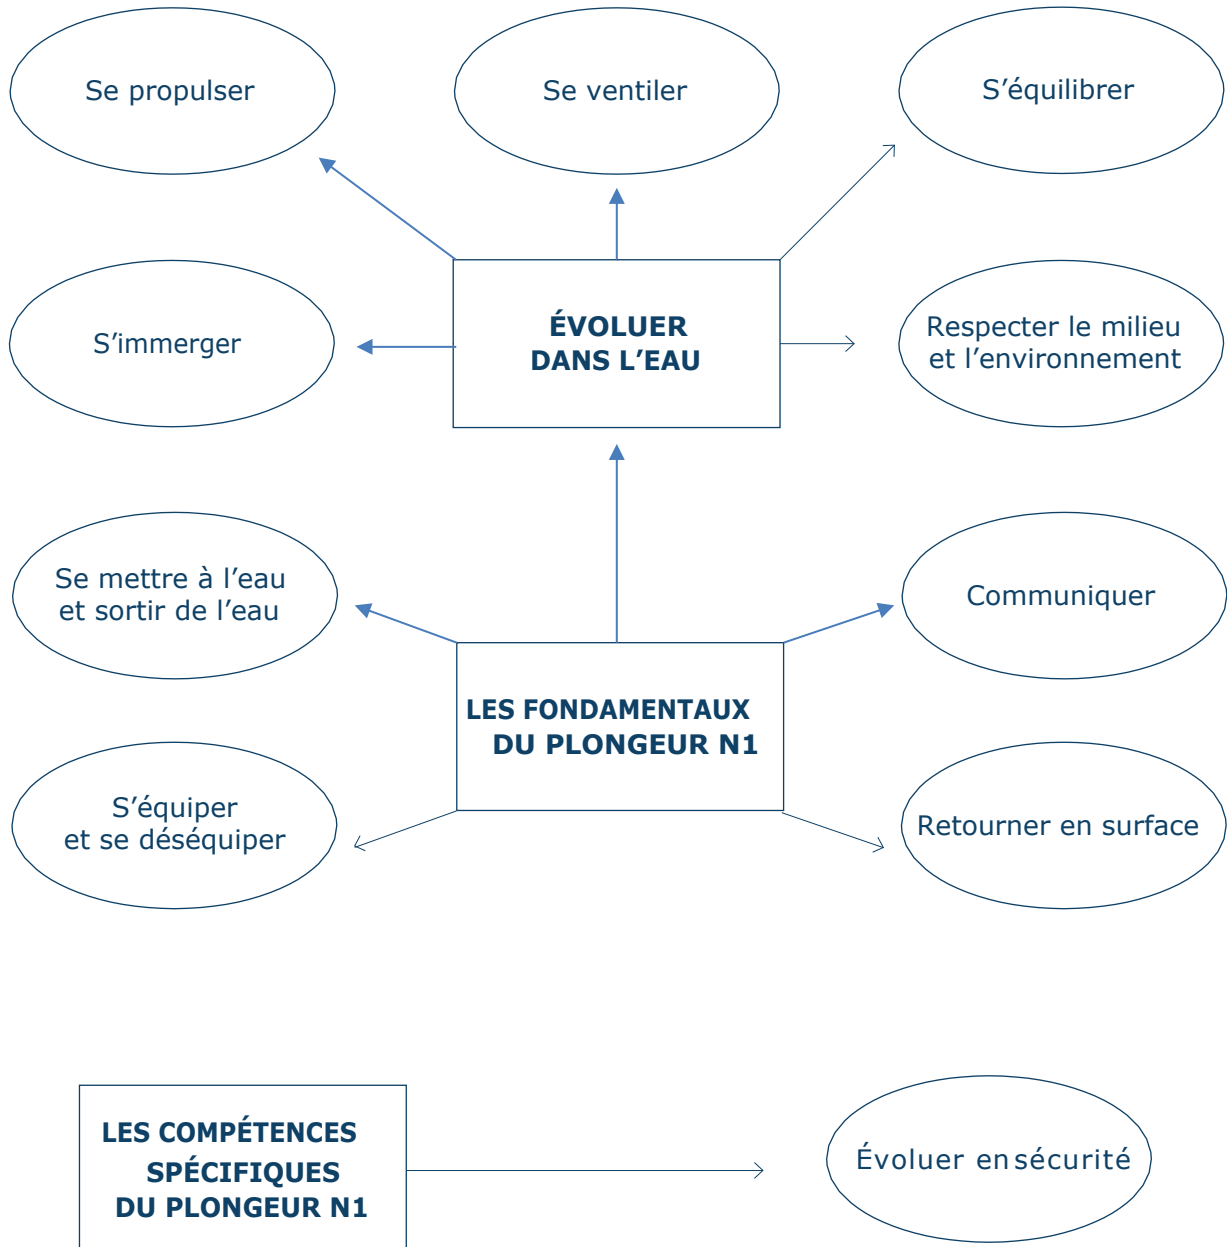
Se propulser

Se ventiler

S’équilibrer

S’immerger

ÉVOLUER DANS L’EAU

Respecter le milieu et l’environnement

Se mettre à l’eau et sortir de l’eau

Communiquer

LES FONDAMENTAUX DU PLONGEUR N1

S’équiper et se déséquiper

Retourner en surface

LES COMPÉTENCES SPÉCIFIQUES DU PLONGEUR N1

Évoluer en sécurité